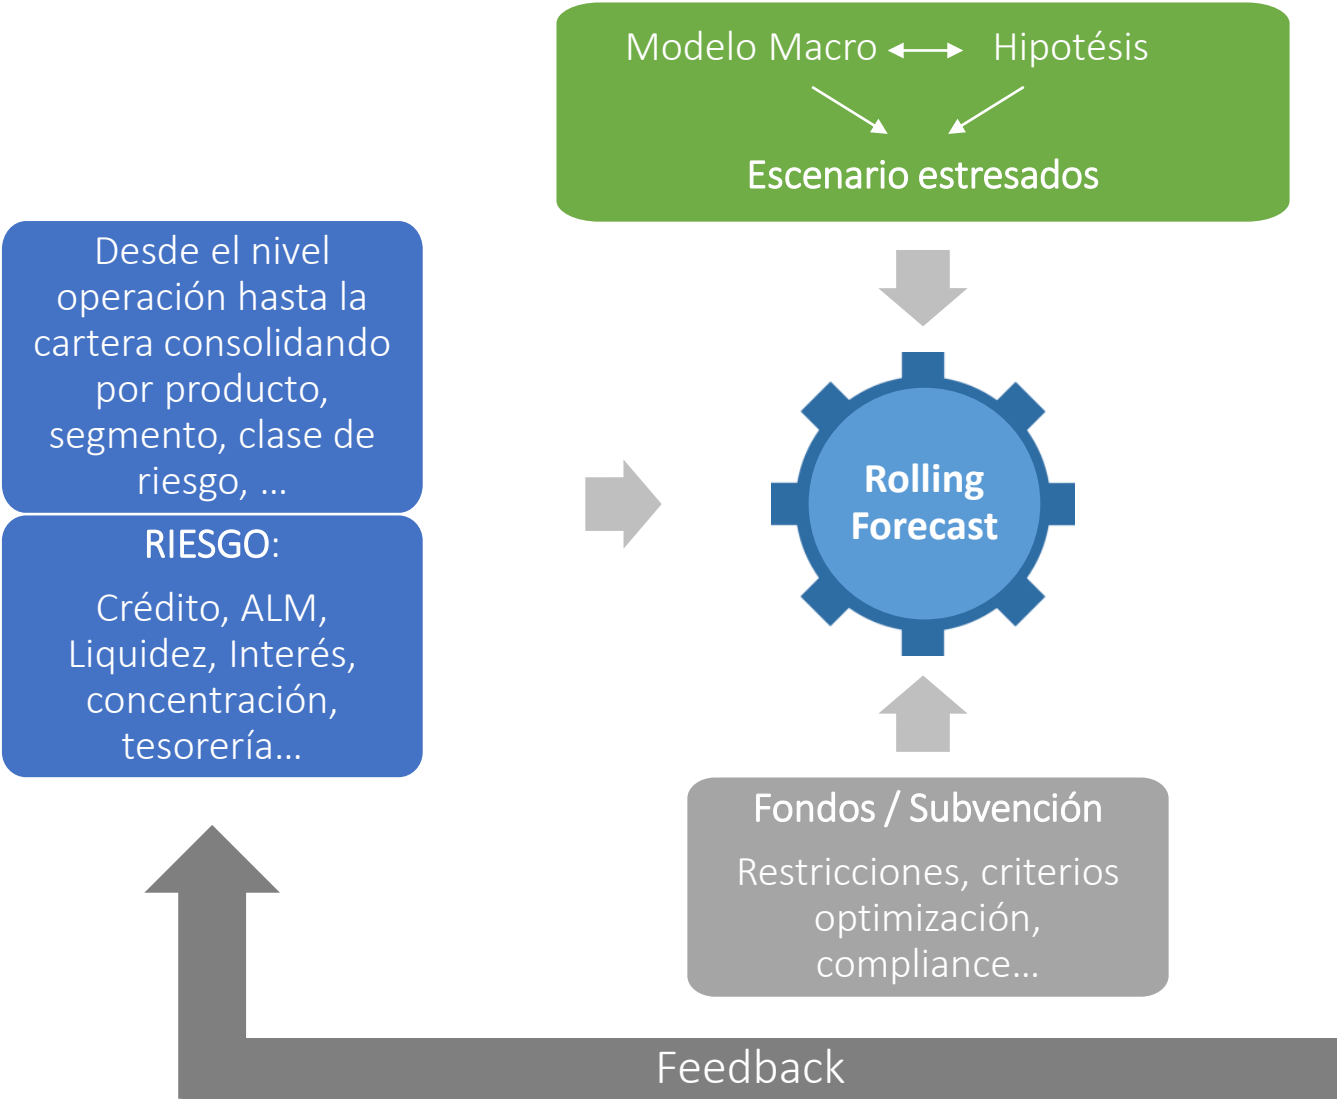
Modelo Macro Hipotésis

Escenario estresados

Desde el nivel operación hasta la cartera consolidando por producto, segmento, clase de riesgo, …

RIESGO:

Crédito, ALM, Liquidez, Interés, concentración, tesorería…

Rolling Forecast

Fondos / Subvención

Restricciones, criterios optimización, compliance…

Feedback